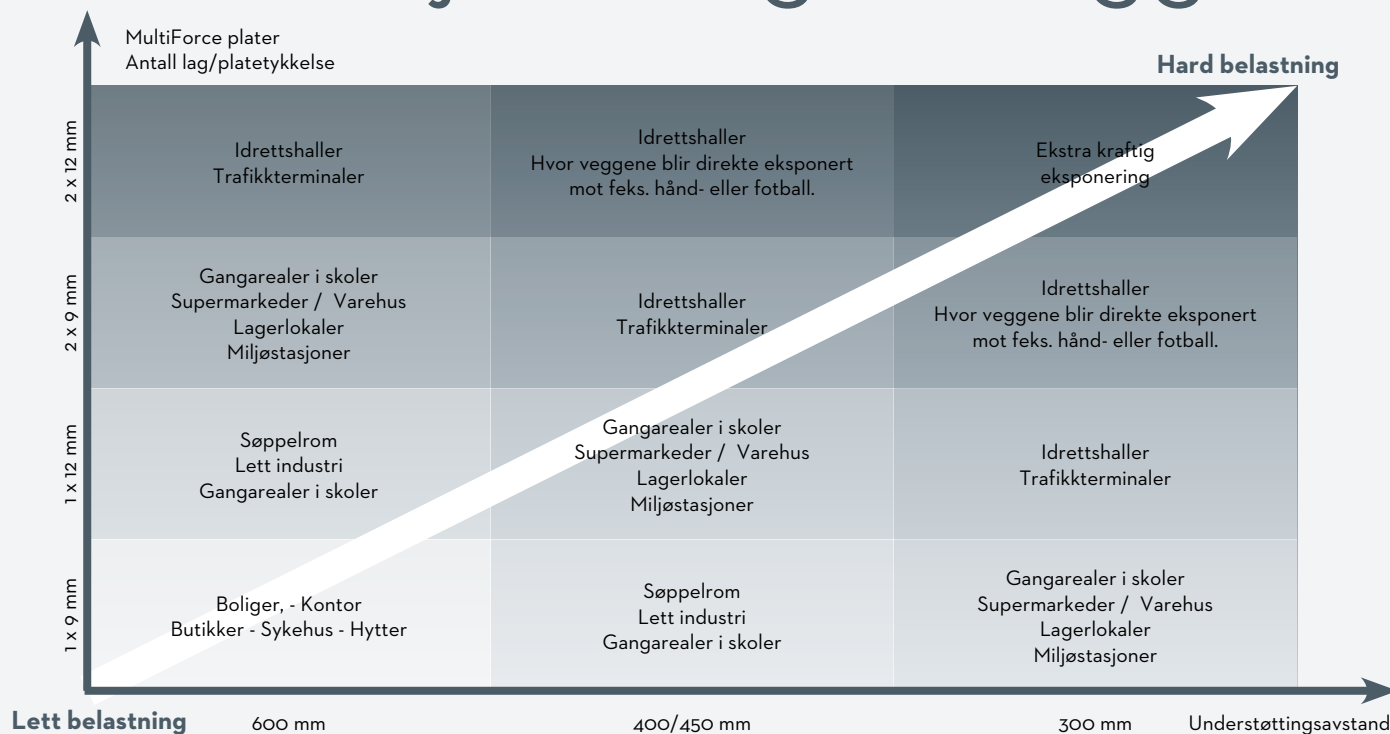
MultiForce plater
Antall lag/platetykkelse

Hard belastning

| | | | |
|---|---|---|---|
| 2 x 12 mm | Idrettshaller Trafikkterminaler | Idrettshaller Hvor veggene blir direkte eksponert mot feks. hånd- eller fotball. | Ekstra kraftig eksponering |
| 2 x 9 mm | Gangarealer i skoler Supermarkeder / Varehus Lagerlokaler Miljøstasjoner | Idrettshaller Trafikkterminaler | Idrettshaller Hvor veggene blir direkte eksponert mot feks. hånd- eller fotball. |
| 1 x 12 mm | Søppelrom Lett industri Gangarealer i skoler | Gangarealer i skoler Supermarkeder / Varehus Lagerlokaler Miljøstasjoner | Idrettshaller Trafikkterminaler |
| 1 x 9 mm | Boliger, - Kontor Butikker - Sykehus - Hytter | Søppelrom Lett industri Gangarealer i skoler | Gangarealer i skoler Supermarkeder / Varehus Lagerlokaler Miljøstasjoner |

Lett belastning
600 mm
400/450 mm
300 mm
Understøttingsavstand